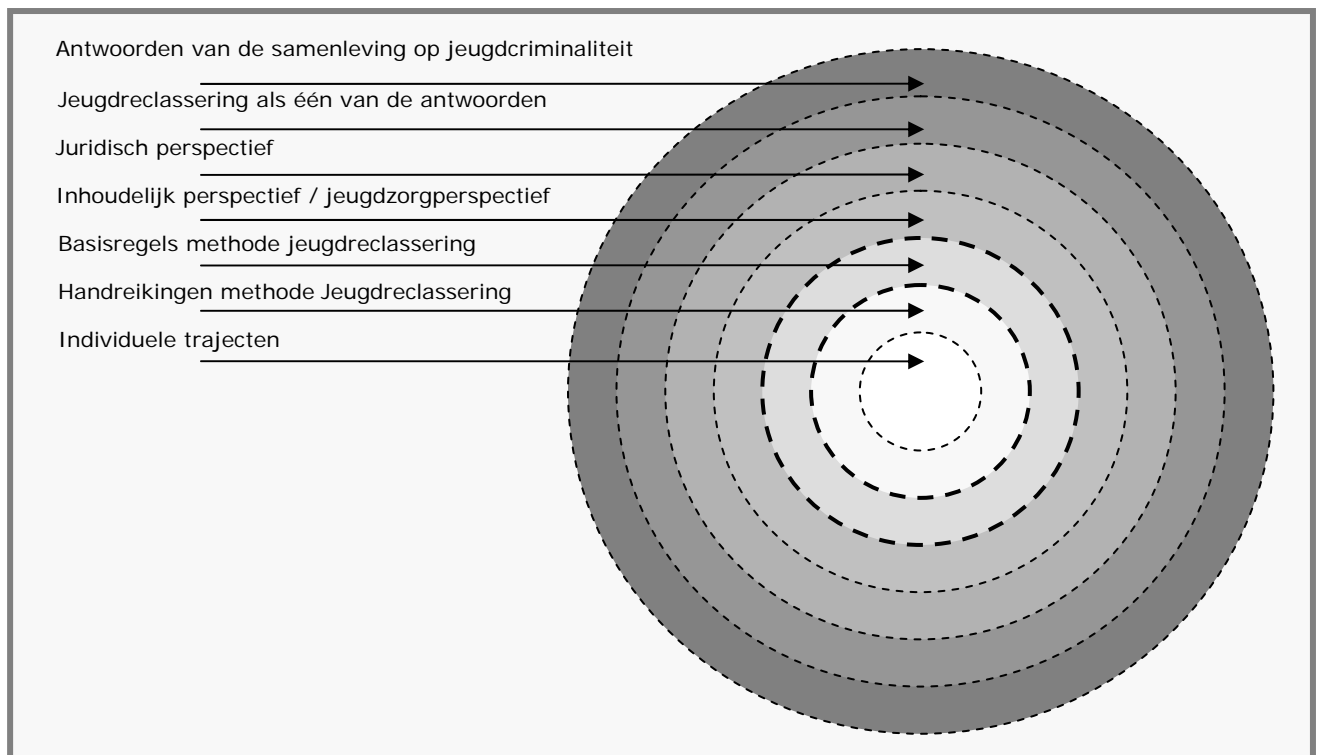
Antwoorden van de samenleving op jeugdcriminaliteit

Jeugdreclassering als één van de antwoorden

Juridisch perspectief

Inhoudelijk perspectief / jeugdzorgperspectief

Basisregels methode jeugdreclassering

Handreikingen methode Jeugdreclassering

Individuele trajecten